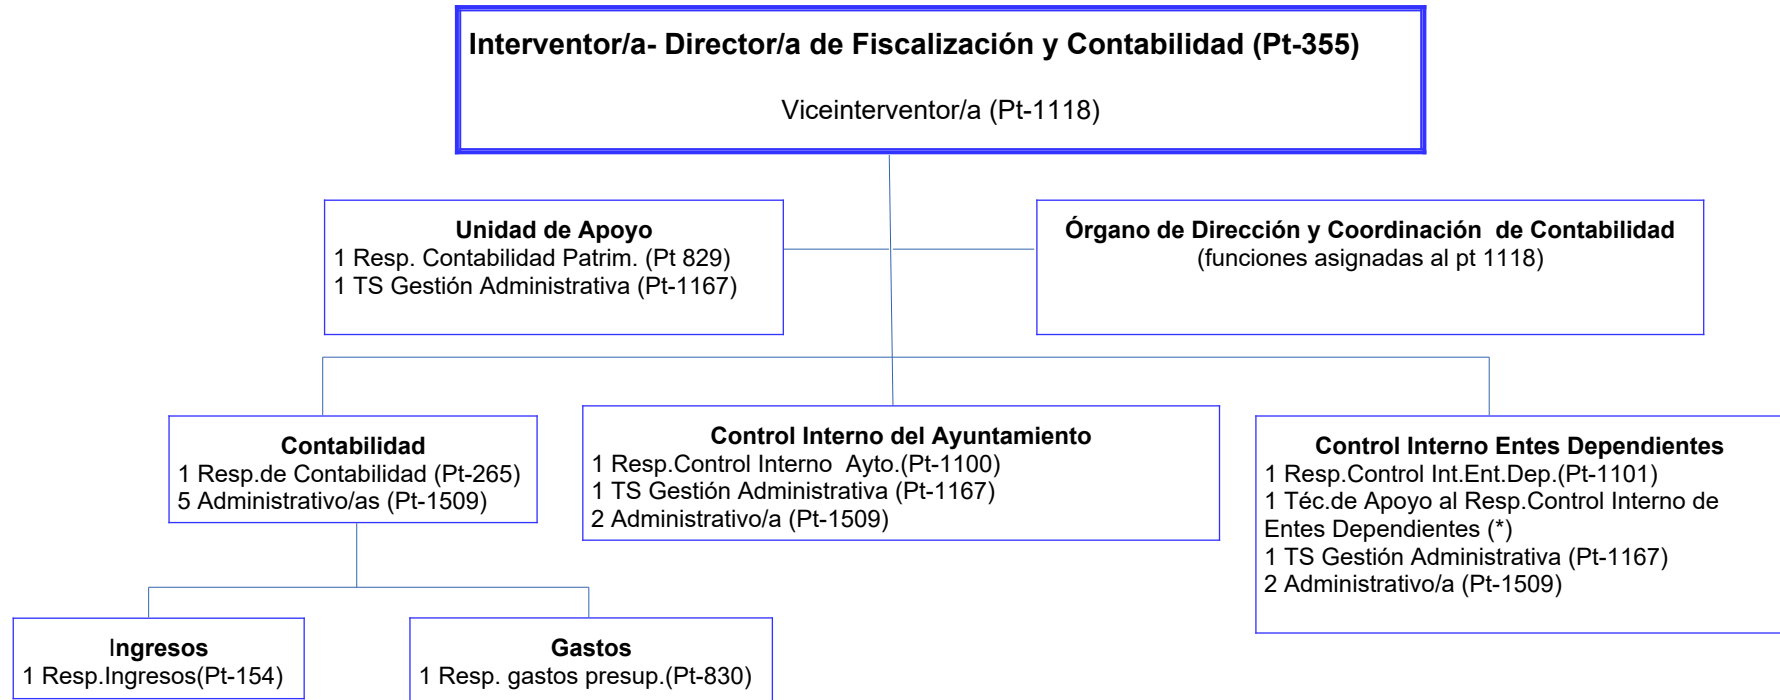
Interventor/a- Director/a de Fiscalización y Contabilidad (Pt-355)

Viceinterventor/a (Pt-1118)

Unidad de Apoyo
1 Resp. Contabilidad Patrim. (Pt 829)
1 TS Gestión Administrativa (Pt-1167)

Órgano de Dirección y Coordinación de Contabilidad
(funciones asignadas al pt 1118)

Contabilidad
1 Resp.de Contabilidad (Pt-265)
5 Administrativo/as (Pt-1509)

Control Interno del Ayuntamiento
1 Resp.Control Interno Ayto.(Pt-1100)
1 TS Gestión Administrativa (Pt-1167)
2 Administrativo/a (Pt-1509)

Control Interno Entes Dependientes
1 Resp.Control Int.Ent.Dep.(Pt-1101)
1 Téc.de Apoyo al Resp.Control Interno de Entes Dependientes (*)
1 TS Gestión Administrativa (Pt-1167)
2 Administrativo/a (Pt-1509)

Ingresos
1 Resp.Ingresos(Pt-154)

Gastos
1 Resp. gastos presup.(Pt-830)